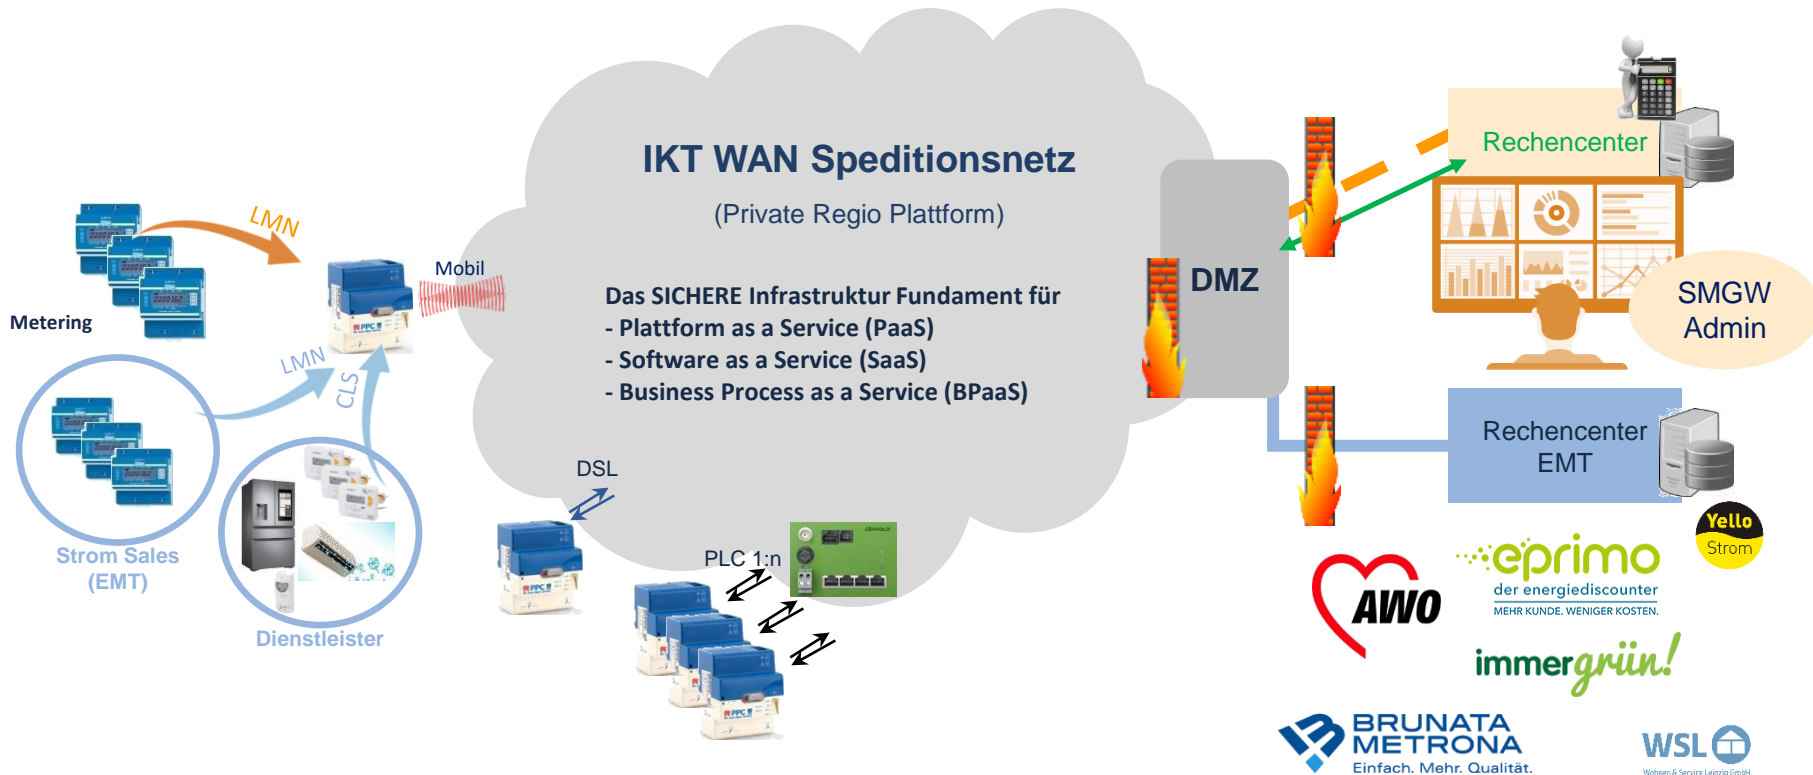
IKT WAN Speditionsnetz

(Private Regio Plattform)

Das SICHERE Infrastruktur Fundament für
- Plattform as a Service (PaaS)
- Software as a Service (SaaS)
- Business Process as a Service (BPaaS)

LMN

Metering

Mobil

LMN

CLS

Strom Sales (EMT)

Dienstleister

DSL

PLC 1:n

DMZ

Rechencenter

SMGW Admin

Rechencenter EMT

Yello Strom

AWO

eprimo
der energiediscounter
MEHR KUNDE. WENIGER KOSTEN.

immergrün!

BRUNATA METRONA
Einfach. Mehr. Qualität.

WSL
Wohnen & Service Leipzig GmbH